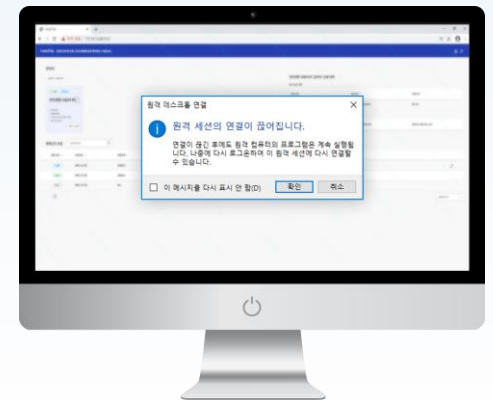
원격 데스크톱 연결

원격 세션의 연결이 끊어집니다.

연결이 끊긴 후에도 원격 컴퓨터의 프로그램은 계속 실행됩니다. 나중에 다시 로그온하여 이 원격 세션에 다시 연결할 수 있습니다.

이 메시지를 다시 표시 안 함(D)

확인

취소